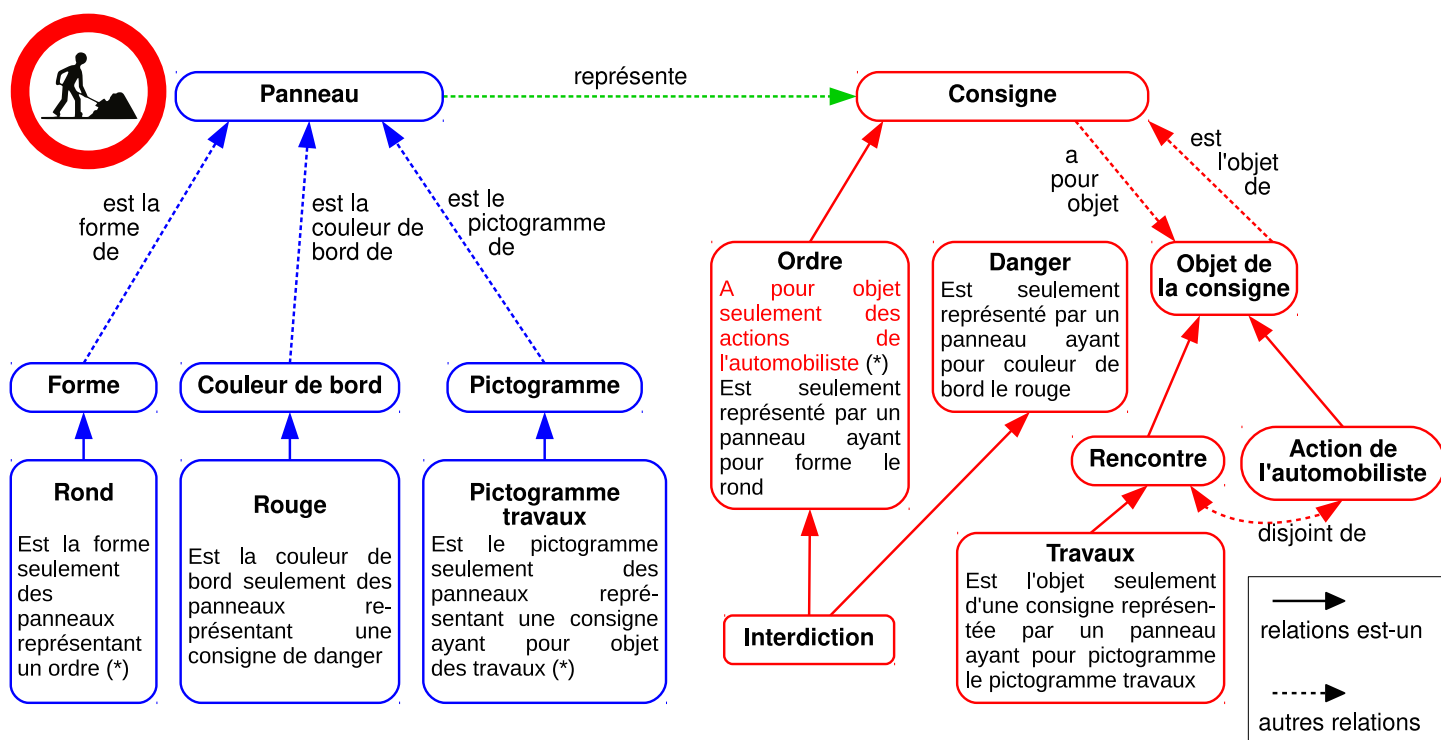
Panneau

représente

Consigne

est la forme de

est la couleur de bord de

est le pictogramme de

a pour objet

est l'objet de

Forme

Couleur de bord

Pictogramme

Rond

Est la forme seulement des panneaux représentant un ordre (*)

Rouge

Est la couleur de bord seulement des panneaux représentant une consigne de danger

Pictogramme travaux

Est le pictogramme seulement des panneaux représentant une consigne ayant pour objet des travaux (*)

Ordre

A pour objet seulement des actions de l'automobiliste (*)

Est seulement représenté par un panneau ayant pour forme le rond

Danger

Est seulement représenté par un panneau ayant pour couleur de bord le rouge

Objet de la consigne

Rencontre

Action de l'automobiliste

disjoint de

Interdiction

Travaux

Est l'objet seulement d'une consigne représentée par un panneau ayant pour pictogramme le pictogramme travaux

relations est-un

autres relations